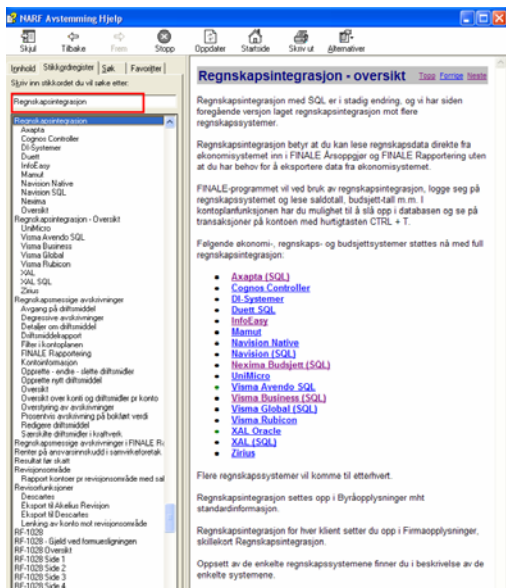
NARF Avstemming Hjelp

Skjul Tilbake Frem Stopp Oppdater Startside Skriv ut Alternativer

Innhold Stikkordregister Søk Favoritter

Skriv inn stikkordet du vil søke etter:

Regnskapsintegrasjon

Regnskapsintegrasjon
Axapta
Cognos Controller
DI-Systemer
Duett
InfoEasy
Mamut
Navision Native
Navision SQL
Nexima
Oversikt
Regnskapsintegrasjon - Oversikt
UniMicro
Visma Avendo SQL
Visma Business
Visma Global
Visma Rubicon
XAL
XAL SQL
Zirius
Regnskapsmessige avskrivninger
Avgang på driftsmiddel
Degressive avskrivninger
Detaljer om driftsmiddel
Driftsmiddelrapport
Filter i kontoplanen
FINALE Rapportering
Kontoinformasjon
Opprette - endre - slette driftsmidler
Opprette nytt driftsmiddel
Oversikt
Oversikt over konti og driftsmidler pr konto
Overstyring av avskrivninger
Prosentvis avskrivning på bokført verdi
Redigere driftsmiddel
Særskilte driftsmidler i kraftverk
Regnskapsmessige avskrivninger i FINALE R
Renter på ansvarsinnskudd i samvirkeforetak
Resultat før skatt
Revisjonsområde
Rapport kontoer pr revisjonsområde med sal
Revisorfunksjoner
Descartes
Eksport til Akelius Revision
Eksport til Descartes
Lenking av konto mot revisjonsområde
RF-1028
RF-1028 - Gjeld ved formuesligningen
RF-1028 Oversikt
RF-1028 Side 1
RF-1028 Side 2
RF-1028 Side 3
RF-1028 Side 4

Regnskapsintegrasjon - oversikt Topp Forrige Neste

Regnskapsintegrasjon med SQL er i stadig endring, og vi har siden foregående versjon laget regnskapsintegrasjon mot flere regnskapsystemer.

Regnskapsintegrasjon betyr at du kan lese regnskapsdata direkte fra økonomisystemet inn i FINALE Årsoppgjør og FINALE Rapportering uten at du har behov for å eksportere data fra økonomisystemet.

FINALE-programmet vil ved bruk av regnskapsintegrasjon, logge seg på regnskapssystemet og lese saldotall, budsjett-tall m.m. I kontoplanfunksjonen har du mulighet til å slå opp i databasen og se på transaksjoner på kontoen med hurtigtasten CTRL + T.

Følgende økonomi-, regnskaps- og budsjettsystemer støttes nå med full regnskapsintegrasjon:

- Axapta (SQL)
- Cognos Controller
- DI-Systemer
- Duett SQL
- InfoEasy
- Mamut
- Navision Native
- Navision (SQL)
- Nexima Budsjett (SQL)
- UniMicro
- Visma Avendo SQL
- Visma Business (SQL)
- Visma Global (SQL)
- Visma Rubicon
- XAL Oracle
- XAL (SQL)
- Zirius

Flere regnskapssystemer vil komme til etterhvert.

Regnskapsintegrasjon settes opp i Byråopplysninger mht standardinformasjon.

Regnskapsintegrasjon for hver klient setter du opp i Firmaopplysninger, skillekort Regnskapsintegrasjon.

Oppsett av de enkelte regnskapssystemene finner du i beskrivelse av de enkelte systemene.